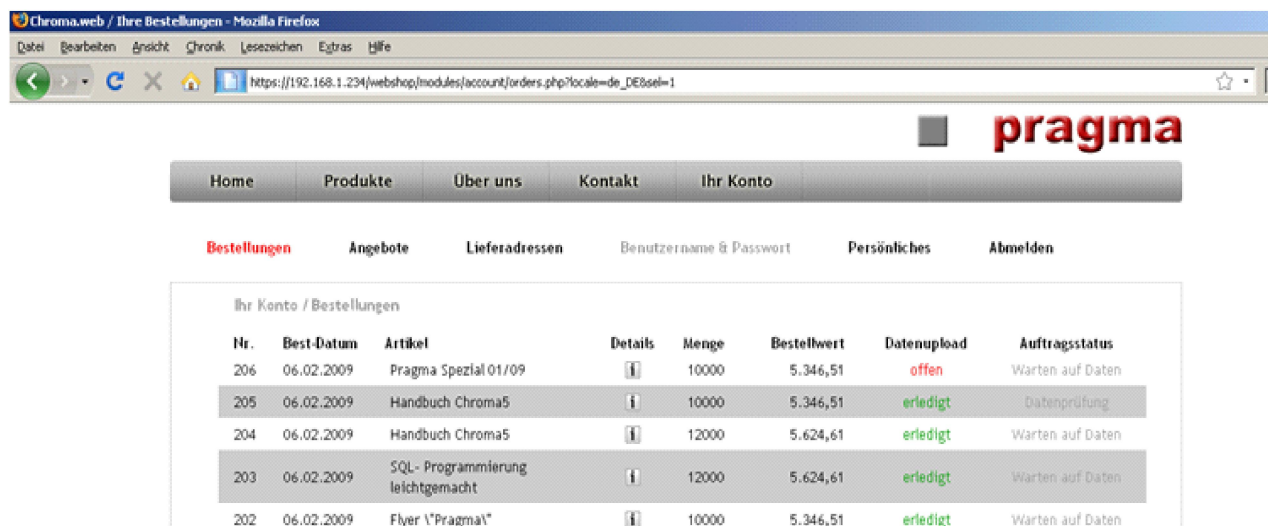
Chroma.web / Ihre Bestellungen - Mozilla Firefox

Datei Bearbeiten Ansicht Chronik Lesezeichen Extras Hilfe

https://192.168.1.234/webshop/modules/account/orders.php?locale=de_DE&sel=1

pragma

Home Produkte Über uns Kontakt Ihr Konto

Bestellungen Angebote Lieferadressen Benutzername & Passwort Persönliches Abmelden

Ihr Konto / Bestellungen

| Nr. | Best-Datum | Artikel | Details | Menge | Bestellwert | Datenupload | Auftragsstatus |
|---|---|---|---|---|---|---|---|
| 206 | 06.02.2009 | Pragma Spezial 01/09 | i | 10000 | 5.346,51 | offen | Warten auf Daten |
| 205 | 06.02.2009 | Handbuch Chroma5 | i | 10000 | 5.346,51 | erledigt | Datenprüfung |
| 204 | 06.02.2009 | Handbuch Chroma5 | i | 12000 | 5.624,61 | erledigt | Warten auf Daten |
| 203 | 06.02.2009 | SQL- Programmierung leichtgemacht | i | 12000 | 5.624,61 | erledigt | Warten auf Daten |
| 202 | 06.02.2009 | Flyer \"Pragma\" | i | 10000 | 5.346,51 | erledigt | Warten auf Daten |